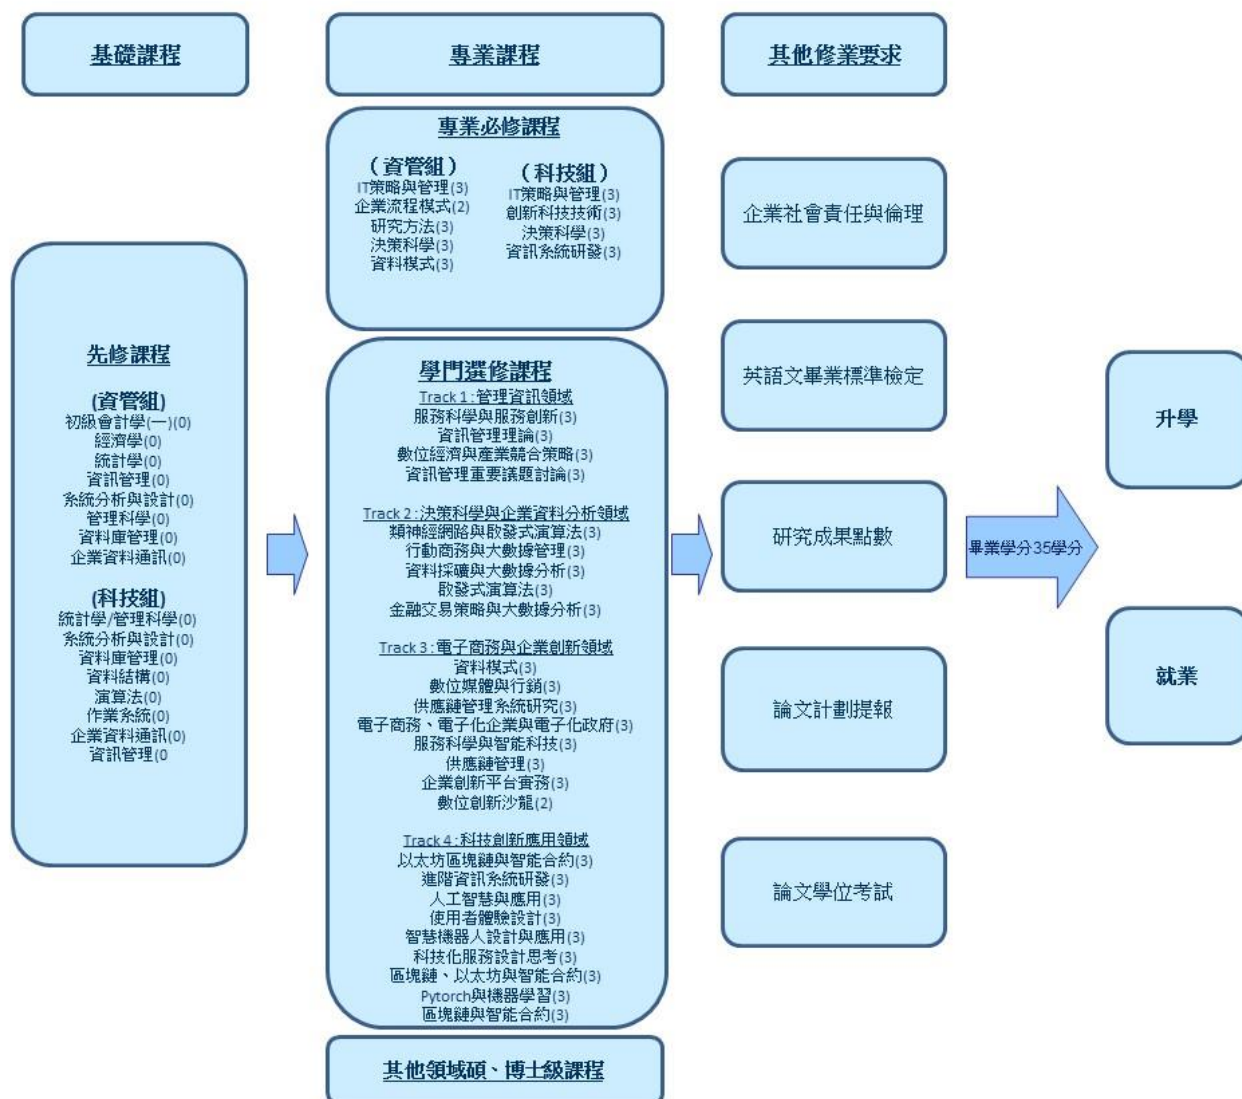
基礎課程

先修課程

(資管組)
初級會計學(一)(0)
經濟學(0)
統計學(0)
資訊管理(0)
系統分析與設計(0)
管理科學(0)
資料庫管理(0)
企業資料通訊(0)

(科技組)
統計學/管理科學(0)
系統分析與設計(0)
資料庫管理(0)
資料結構(0)
演算法(0)
作業系統(0)
企業資料通訊(0)
資訊管理(0

專業課程

專業必修課程

(資管組)
IT策略與管理(3)
企業流程模式(2)
研究方法(3)
決策科學(3)
資料模式(3)

(科技組)
IT策略與管理(3)
創新科技技術(3)
決策科學(3)
資訊系統研發(3)

學門選修課程

Track 1 : 管理資訊領域
服務科學與服務創新(3)
資訊管理理論(3)
數位經濟與產業競合策略(3)
資訊管理重要議題討論(3)

Track 2 : 決策科學與企業資料分析領域
類神經網路與啟發式演算法(3)
行動商務與大數據管理(3)
資料採礦與大數據分析(3)
啟發式演算法(3)
金融交易策略與大數據分析(3)

Track 3 : 電子商務與企業創新領域
資料模式(3)
數位媒體與行銷(3)
供應鏈管理系統研究(3)
電子商務、電子化企業與電子化政府(3)
服務科學與智能科技(3)
供應鏈管理(3)
企業創新平台實務(3)
數位創新沙龍(2)

Track 4 : 科技創新應用領域
以太坊區塊鏈與智能合約(3)
進階資訊系統研發(3)
人工智慧與應用(3)
使用者體驗設計(3)
智慧機器人設計與應用(3)
科技化服務設計思考(3)
區塊鏈、以太坊與智能合約(3)
Pytorch與機器學習(3)
區塊鏈與智能合約(3)

其他領域碩、博士級課程

其他修業要求

企業社會責任與倫理

英語文畢業標準檢定

研究成果點數

論文計劃提報

論文學位考試

畢業學分35學分

升學

就業